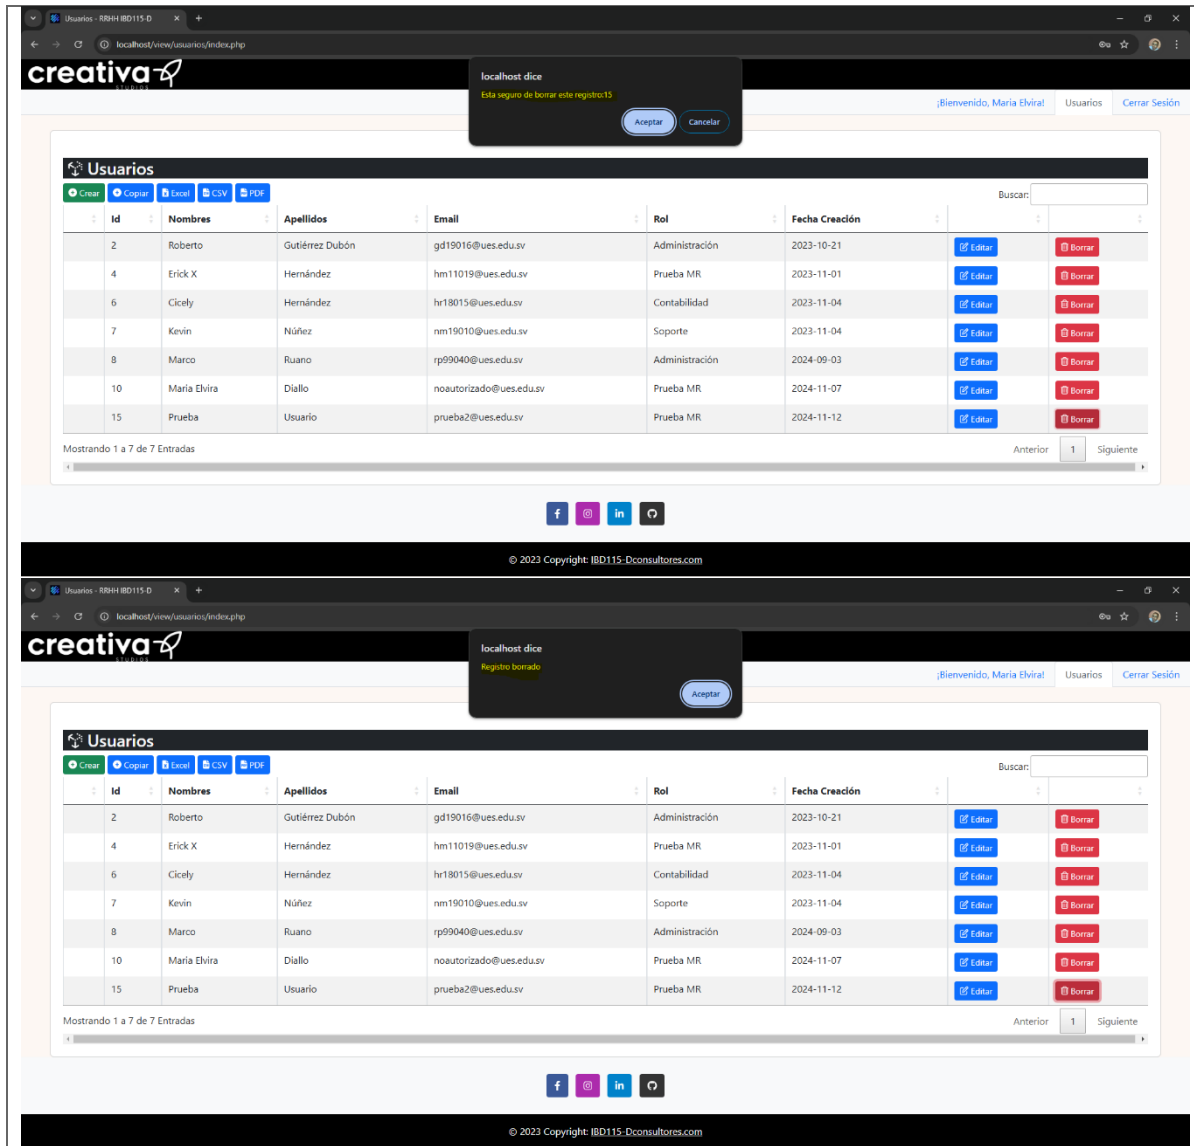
Usuarios - RRHH IBD115-D ×
localhost/view/usuarios/index.php
creativa STUDIOS
localhost dice
Esta seguro de borrar este registro:15
Aceptar Cancelar
¡Bienvenido, Maria Elvira! Usuarios Cerrar Sesión

Usuarios
Crear Copiar Excel CSV PDF
Buscar:

| | Id | Nombres | Apellidos | Email | Rol | Fecha Creación | | |
|---|---|---|---|---|---|---|---|---|
| | 2 | Roberto | Gutiérrez Dubón | gd19016@ues.edu.sv | Administración | 2023-10-21 | Editar | Borrar |
| | 4 | Erick X | Hernández | hm11019@ues.edu.sv | Prueba MR | 2023-11-01 | Editar | Borrar |
| | 6 | Cicely | Hernández | hr18015@ues.edu.sv | Contabilidad | 2023-11-04 | Editar | Borrar |
| | 7 | Kevin | Núñez | nm19010@ues.edu.sv | Soporte | 2023-11-04 | Editar | Borrar |
| | 8 | Marco | Ruano | rp99040@ues.edu.sv | Administración | 2024-09-03 | Editar | Borrar |
| | 10 | Maria Elvira | Diallo | noautorizado@ues.edu.sv | Prueba MR | 2024-11-07 | Editar | Borrar |
| | 15 | Prueba | Usuario | prueba2@ues.edu.sv | Prueba MR | 2024-11-12 | Editar | Borrar |

Mostrando 1 a 7 de 7 Entradas
Anterior 1 Siguiente

© 2023 Copyright: IBD115-Dconsultores.com

Usuarios - RRHH IBD115-D ×
localhost/view/usuarios/index.php
creativa STUDIOS
localhost dice
Registro borrado
Aceptar
¡Bienvenido, Maria Elvira! Usuarios Cerrar Sesión

Usuarios
Crear Copiar Excel CSV PDF
Buscar:

| | Id | Nombres | Apellidos | Email | Rol | Fecha Creación | | |
|---|---|---|---|---|---|---|---|---|
| | 2 | Roberto | Gutiérrez Dubón | gd19016@ues.edu.sv | Administración | 2023-10-21 | Editar | Borrar |
| | 4 | Erick X | Hernández | hm11019@ues.edu.sv | Prueba MR | 2023-11-01 | Editar | Borrar |
| | 6 | Cicely | Hernández | hr18015@ues.edu.sv | Contabilidad | 2023-11-04 | Editar | Borrar |
| | 7 | Kevin | Núñez | nm19010@ues.edu.sv | Soporte | 2023-11-04 | Editar | Borrar |
| | 8 | Marco | Ruano | rp99040@ues.edu.sv | Administración | 2024-09-03 | Editar | Borrar |
| | 10 | Maria Elvira | Diallo | noautorizado@ues.edu.sv | Prueba MR | 2024-11-07 | Editar | Borrar |
| | 15 | Prueba | Usuario | prueba2@ues.edu.sv | Prueba MR | 2024-11-12 | Editar | Borrar |

Mostrando 1 a 7 de 7 Entradas
Anterior 1 Siguiente

© 2023 Copyright: IBD115-Dconsultores.com